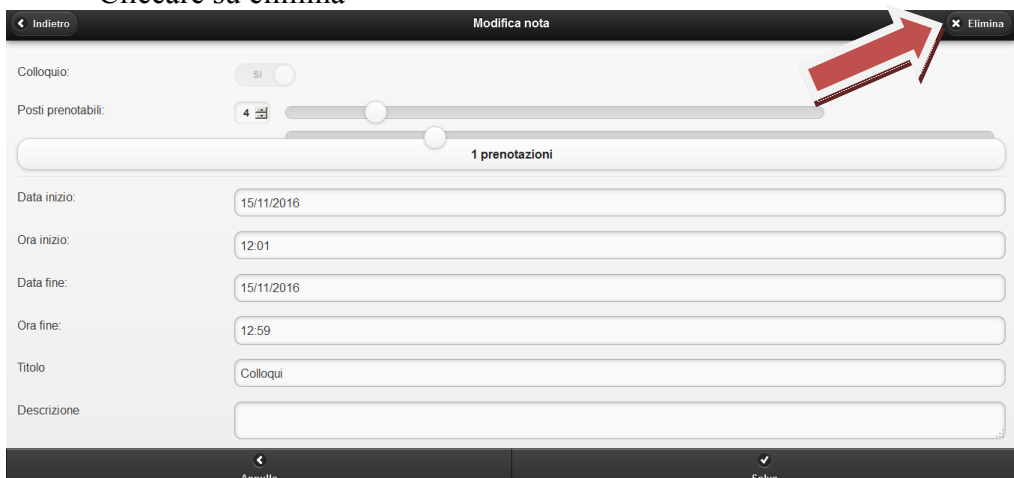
Cliccare su elimina

Indietro

Modifica nota

Elimina

Colloquio:

Si

Posti prenotabili:

4

1 prenotazioni

Data inizio:

15/11/2016

Ora inizio:

12:01

Data fine:

15/11/2016

Ora fine:

12:59

Titolo

Colloqui

Descrizione

Annulla

Salva